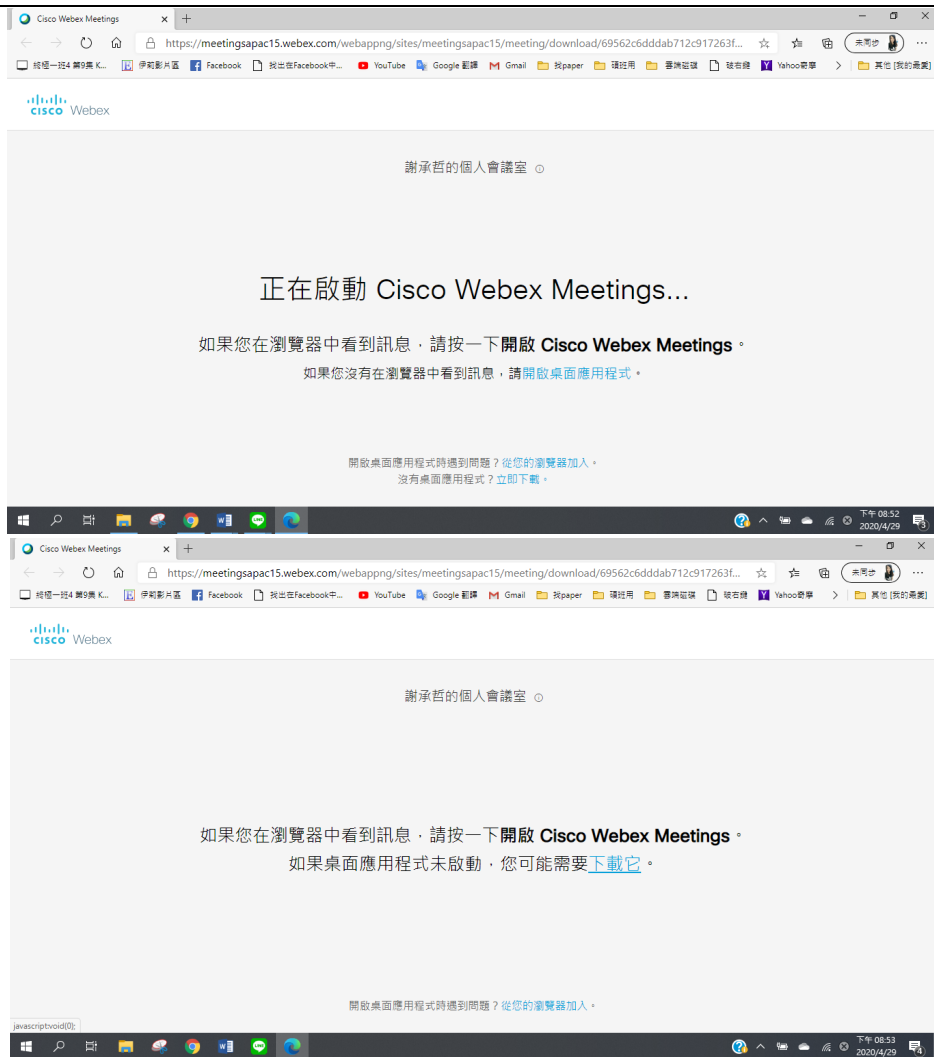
Cisco Webex Meetings ×
https://meetingsapac15.webex.com/webappng/sites/meetingsapac15/meeting/download/69562c6dddab712c917263f...
未同步
純稿一班4 第9集 K... 伊莉影片區 Facebook 找出在Facebook中... YouTube Google 翻譯 Gmail 找paper 碩班用 審議砥礪 破古錢 Yahoo奇摩 其他 [我的最愛]

cisco Webex

謝承哲的個人會議室

正在啟動 Cisco Webex Meetings...

如果您在瀏覽器中看到訊息，請按一下**開啟 Cisco Webex Meetings**。

如果您沒有在瀏覽器中看到訊息，請開啟桌面應用程式。

開啟桌面應用程式時遇到問題？從您的瀏覽器加入。
沒有桌面應用程式？立即下載。

下午 08:52
2020/4/29

Cisco Webex Meetings ×
https://meetingsapac15.webex.com/webappng/sites/meetingsapac15/meeting/download/69562c6dddab712c917263f...
未同步
純稿一班4 第9集 K... 伊莉影片區 Facebook 找出在Facebook中... YouTube Google 翻譯 Gmail 找paper 碩班用 審議砥礪 破古錢 Yahoo奇摩 其他 [我的最愛]

cisco Webex

謝承哲的個人會議室

如果您在瀏覽器中看到訊息，請按一下**開啟 Cisco Webex Meetings**。
如果桌面應用程式未啟動，您可能需要下載它。

開啟桌面應用程式時遇到問題？從您的瀏覽器加入。

javascript:void(0);

下午 08:53
2020/4/29